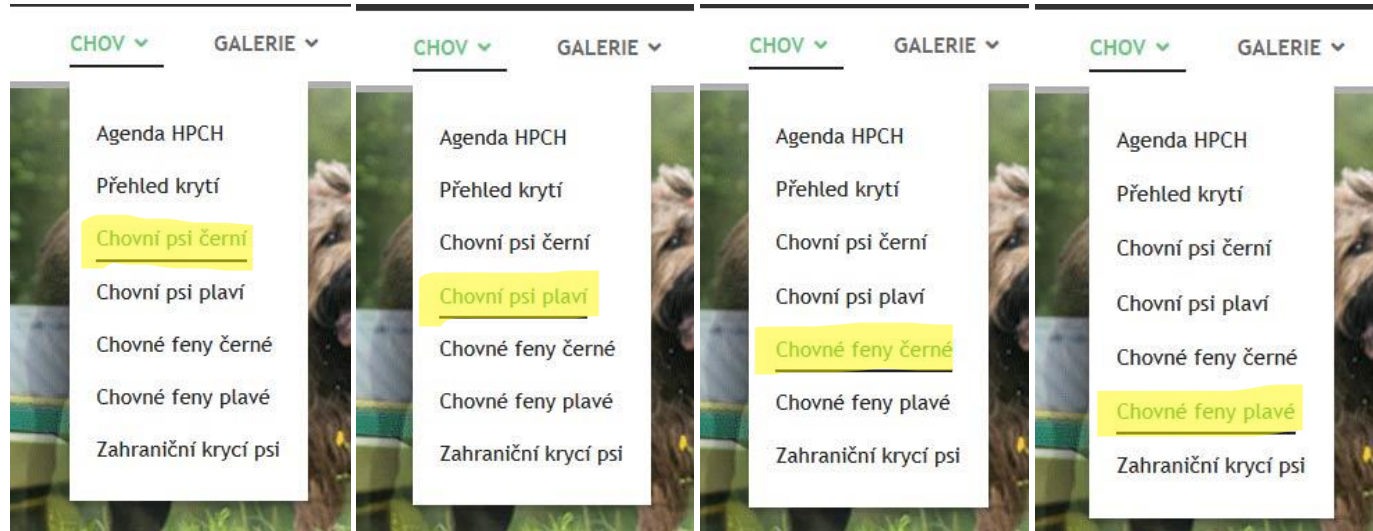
CHOV GALERIE

Agenda HPCH
Přehled krytí
Chovní psi černí
Chovní psi plaví
Chovné feny černé
Chovné feny plavé
Zahraniční krycí psi

CHOV GALERIE

Agenda HPCH
Přehled krytí
Chovní psi černí
Chovní psi plaví
Chovné feny černé
Chovné feny plavé
Zahraniční krycí psi

CHOV GALERIE

Agenda HPCH
Přehled krytí
Chovní psi černí
Chovní psi plaví
Chovné feny černé
Chovné feny plavé
Zahraniční krycí psi

CHOV GALERIE

Agenda HPCH
Přehled krytí
Chovní psi černí
Chovní psi plaví
Chovné feny černé
Chovné feny plavé
Zahraniční krycí psi